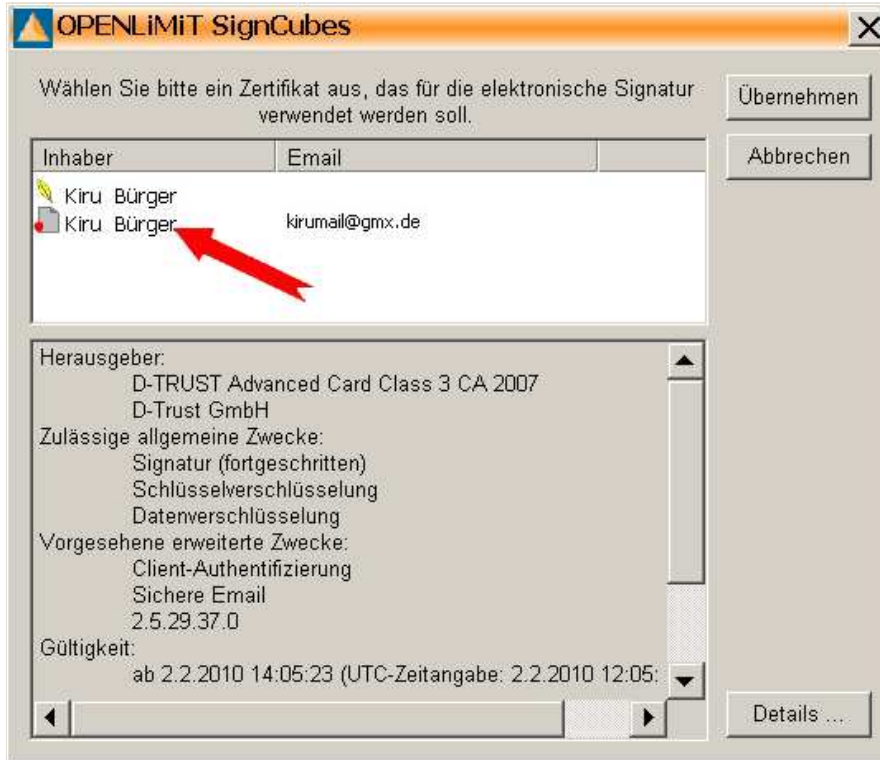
OPENLiMiT SignCubes

Wählen Sie bitte ein Zertifikat aus, das für die elektronische Signatur verwendet werden soll.

Übernehmen

Abbrechen

| Inhaber | Email |
|---|---|
| Kiru Bürger | |
| Kiru Bürger | kirumail@gmx.de |

Herausgeber:
D-TRUST Advanced Card Class 3 CA 2007
D-Trust GmbH
Zulässige allgemeine Zwecke:
Signatur (fortgeschritten)
Schlüsselverschlüsselung
Datenverschlüsselung
Vorgesehene erweiterte Zwecke:
Client-Authentifizierung
Sichere Email
2.5.29.37.0
Gültigkeit:
ab 2.2.2010 14:05:23 (UTC-Zeitangabe: 2.2.2010 12:05:

Details ...